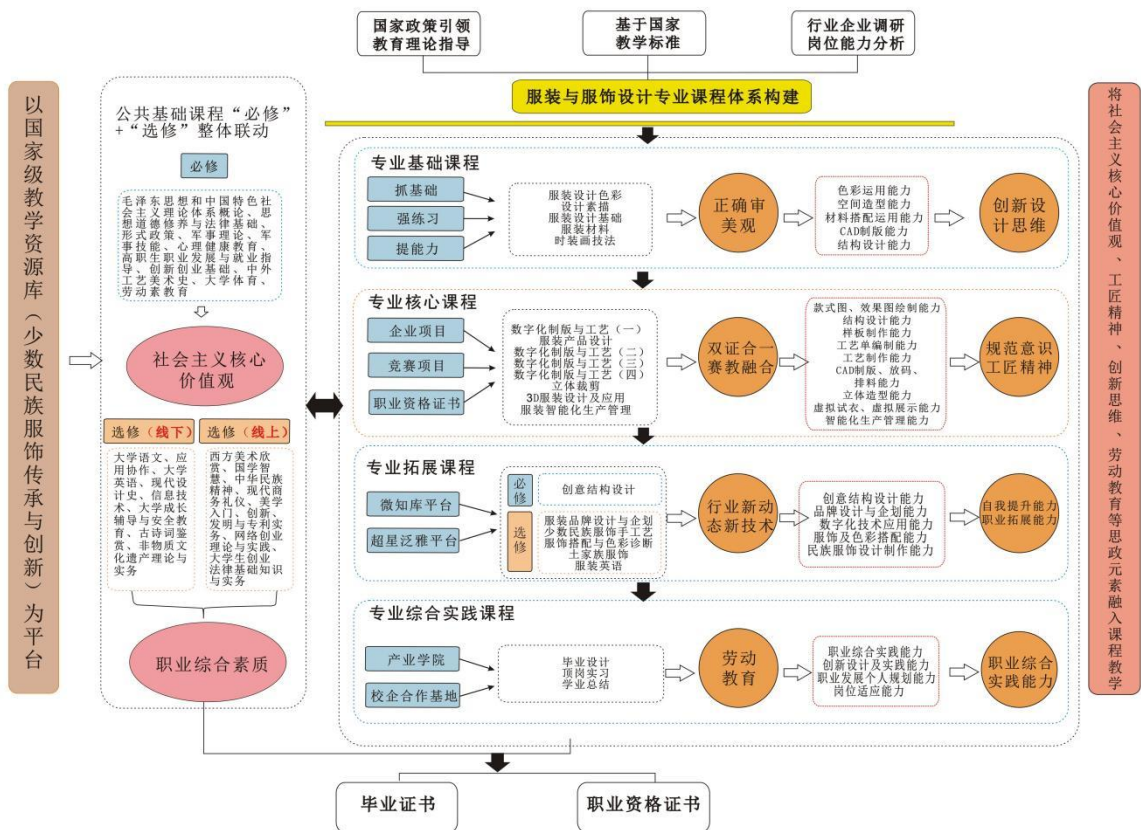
以国家级教学资源库（少数民族服饰传承与创新）为平台

国家政策引领
教育理论指导

基于国家
教学标准

行业企业调研
岗位能力分析

服装与服饰设计专业课程体系构建

公共基础课程“必修”+“选修”整体联动

必修

毛泽东思想和中国特色社会主义理论体系概论、思想道德修养与法律基础、形式政策、军事理论、军事技能、心理健康教育、高职生职业发展与就业指导、创新创业基础、中外工艺美术史、大学体育、劳动素养教育

社会主义核心价值观

选修（线下）

大学语文、应用协作、大学英语、现代设计史、信息技术、大学成长辅导与安全教育、古诗词鉴赏、非物质文化遗产理论与实务

选修（线上）

西方美术欣赏、国学智慧、中华民族精神、现代商务礼仪、美学入门、创新、发明与专利实务、网络创业理论与实践、大学生创业法律基础知识与实务

职业综合素质

专业基础课程

抓基础
强练习
提能力

服装设计色彩
设计素描
服装设计基础
服装材料
时装画技法

正确审美观

色彩运用能力
空间造型能力
材料搭配运用能力
CAD制版能力
结构设计能力

创新设计思维

专业核心课程

企业项目
竞赛项目
职业资格证书

数字化制版与工艺（一）
服装产品设计
数字化制版与工艺（二）
数字化制版与工艺（三）
数字化制版与工艺（四）
立体裁剪
3D服装设计及应用
服装智能化生产管理

双证合一赛教融合

款式图、效果图绘制能力
结构设计能力
样板制作能力
工艺单编制能力
工艺制作能力
CAD制版、放码、排料能力
立体造型能力
虚拟试衣、虚拟展示能力
智能化生产管理能力

规范意识工匠精神

专业拓展课程

微知库平台
超星泛雅平台

必修
创意结构设计

选修
服装品牌设计与企划
少数民族服饰手工艺
服饰搭配与色彩诊断
土家族服饰
服装英语

行业新动态新技术

创意结构设计能力
品牌设计与企划能力
数字化技术应用能力
服饰及色彩搭配能力
民族服饰设计制作能力

自我提升能力
职业拓展能力

专业综合实践课程

产业学院
校企合作基地

毕业设计
顶岗实习
学业总结

劳动教育

职业综合实践能力
创新设计及实践能力
职业发展个人规划能力
岗位适应能力

职业综合实践能力

将社会主义核心价值观、工匠精神、创新思维、劳动教育等思政元素融入课程教学

毕业证书
职业资格证书